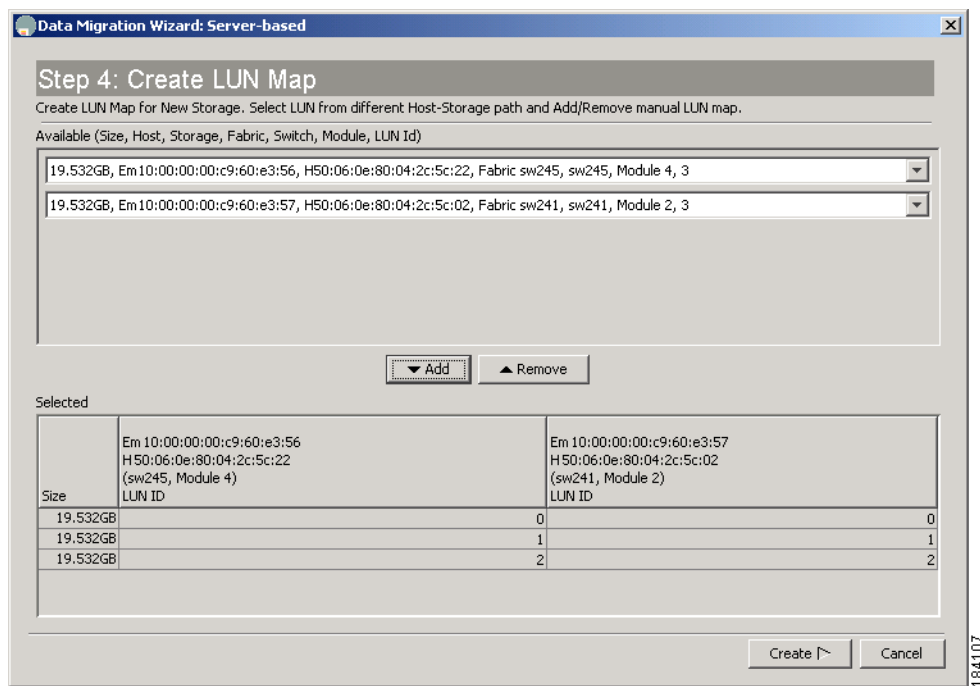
Data Migration Wizard: Server-based

Step 4: Create LUN Map

Create LUN Map for New Storage. Select LUN from different Host-Storage path and Add/Remove manual LUN map.

Available (Size, Host, Storage, Fabric, Switch, Module, LUN Id)

19.532GB, Em10:00:00:00:c9:60:e3:56, H50:06:0e:80:04:2c:5c:22, Fabric sw245, sw245, Module 4, 3

19.532GB, Em10:00:00:00:c9:60:e3:57, H50:06:0e:80:04:2c:5c:02, Fabric sw241, sw241, Module 2, 3

Add

Remove

Selected

| Size | Em10:00:00:00:c9:60:e3:56 H50:06:0e:80:04:2c:5c:22 (sw245, Module 4) LUN ID | Em10:00:00:00:c9:60:e3:57 H50:06:0e:80:04:2c:5c:02 (sw241, Module 2) LUN ID |
|---|---|---|
| 19.532GB | 0 | 0 |
| 19.532GB | 1 | 1 |
| 19.532GB | 2 | 2 |

Create

Cancel

184107